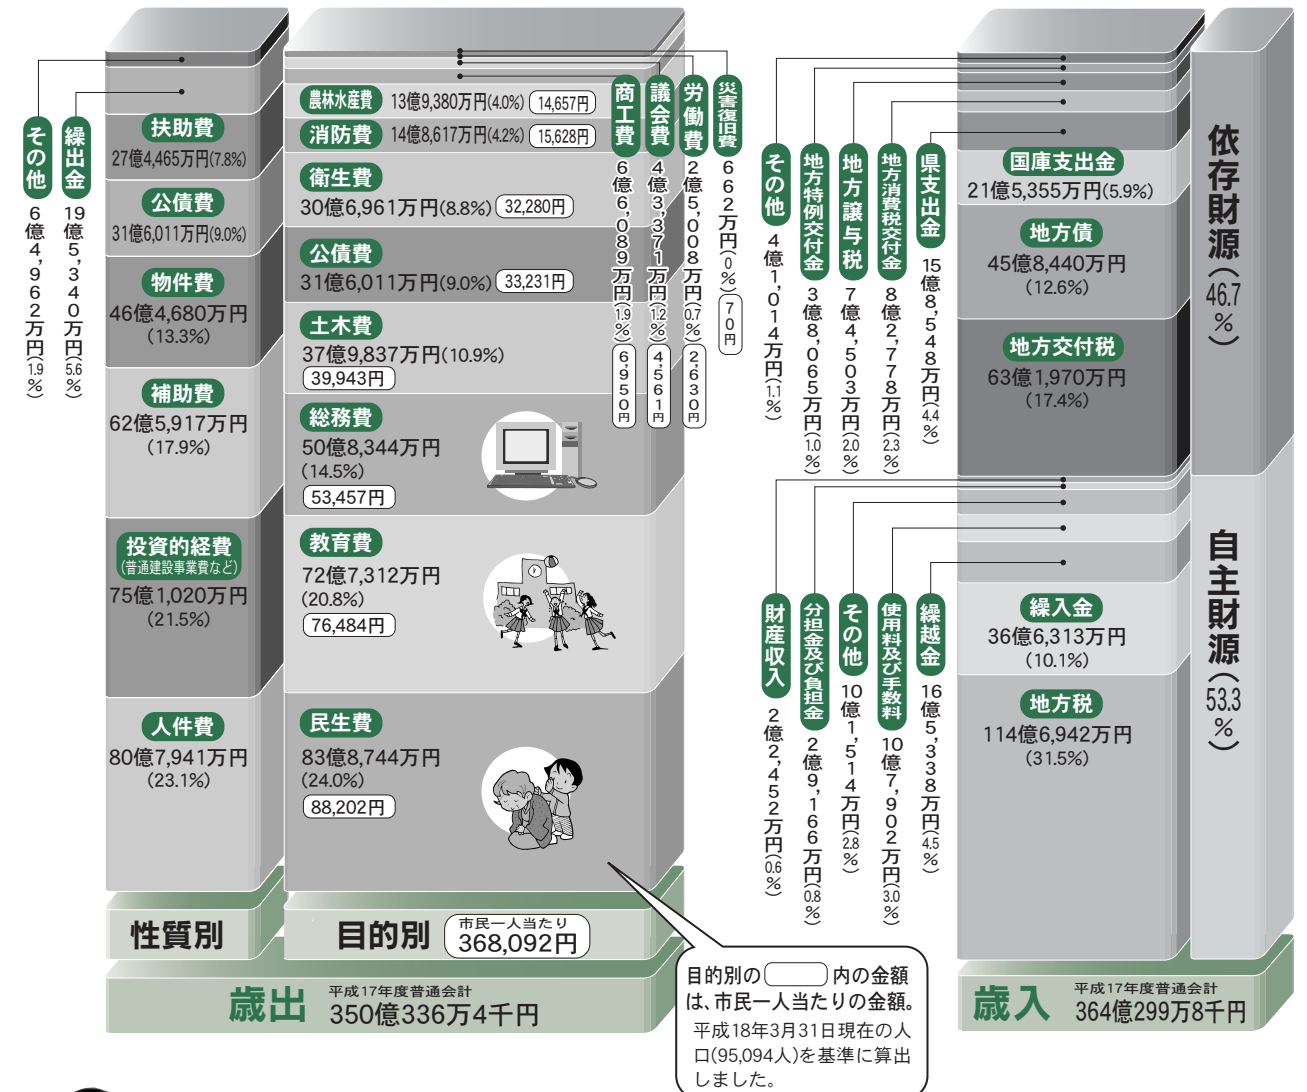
その他
6億4,962万円(1.9%)

繰出金
19億5,340万円(5.6%)

扶助費
27億4,465万円(7.8%)

公債費
31億6,011万円(9.0%)

物件費
46億4,680万円
(13.3%)

補助費
62億5,917万円
(17.9%)

投資的経費
(普通建設事業費など)
75億1,020万円
(21.5%)

人件費
80億7,941万円
(23.1%)

農林水産費 13億9,380万円(4.0%) 14,657円

消防費 14億8,617万円(4.2%) 15,628円

衛生費
30億6,961万円(8.8%) 32,280円

公債費
31億6,011万円(9.0%) 33,231円

土木費
37億9,837万円(10.9%)
39,943円

総務費
50億8,344万円
(14.5%)
53,457円

教育費
72億7,312万円
(20.8%)
76,484円

民生費
83億8,744万円
(24.0%)
88,202円

商工費
6億6,089万円(1.9%)
6,950円

議会費
4億3,371万円(1.2%)
4,561円

労働費
2億5,008万円(0.7%)
2,630円

災害復旧費
662万円(0%)
70円

性質別

目的別 市民一人当たり 368,092円

歳出 平成17年度普通会計 350億336万4千円

目的別の[　　]内の金額は、市民一人当たりの金額。
平成18年3月31日現在の人口(95,094人)を基準に算出しました。

その他
4億1,014万円(1.1%)

地方特例交付金
3億8,065万円(1.0%)

地方譲与税
7億4,503万円(2.0%)

地方消費税交付金
8億2,778万円(2.3%)

県支出金
15億8,548万円(4.4%)

国庫支出金
21億5,355万円(5.9%)

地方債
45億8,440万円
(12.6%)

地方交付税
63億1,970万円
(17.4%)

依存財源(46.7%)

財産収入
2億2,452万円(0.6%)

分担金及び負担金
2億9,166万円(0.8%)

その他
10億1,514万円(2.8%)

使用料及び手数料
10億7,902万円(3.0%)

繰越金
16億5,338万円(4.5%)

繰入金
36億6,313万円
(10.1%)

地方税
114億6,942万円
(31.5%)

自主財源(53.3%)

歳入 平成17年度普通会計 364億299万8千円